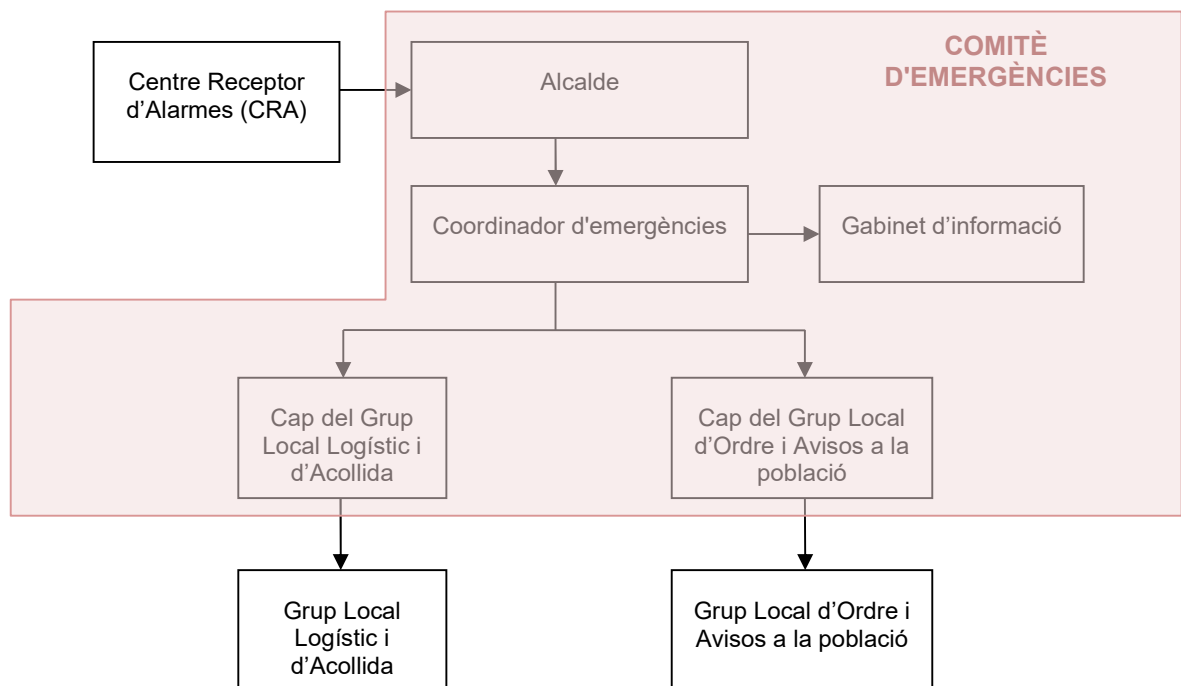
COMITÈ D'EMERGÈNCIES

Centre Receptor d’Alarmes (CRA)

Alcalde

Coordinador d'emergències

Gabinet d’informació

Cap del Grup Local Logístic i d’Acollida

Cap del Grup Local d’Ordre i Avisos a la població

Grup Local Logístic i d’Acollida

Grup Local d’Ordre i Avisos a la població